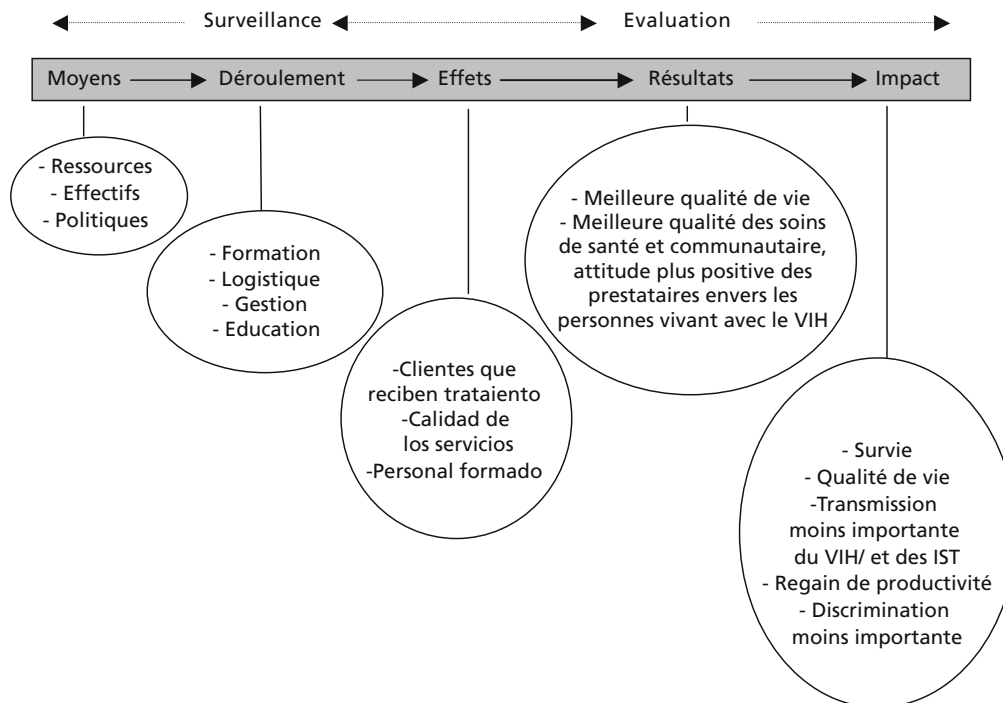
Surveillance

Evaluation

Moyens → Déroulement → Effets → Résultats → Impact

- Ressources
- Effectifs
- Politiques

- Formation
- Logistique
- Gestion
- Education

-Clientes que reciben trataiento
-Calidad de los servicios
-Personal formado

- Meilleure qualité de vie
- Meilleure qualité des soins de santé et communautaire, attitude plus positive des prestataires envers les personnes vivant avec le VIH

- Survie
- Qualité de vie
-Transmission moins importante du VIH/ et des IST
- Regain de productivité
- Discrimination moins importante